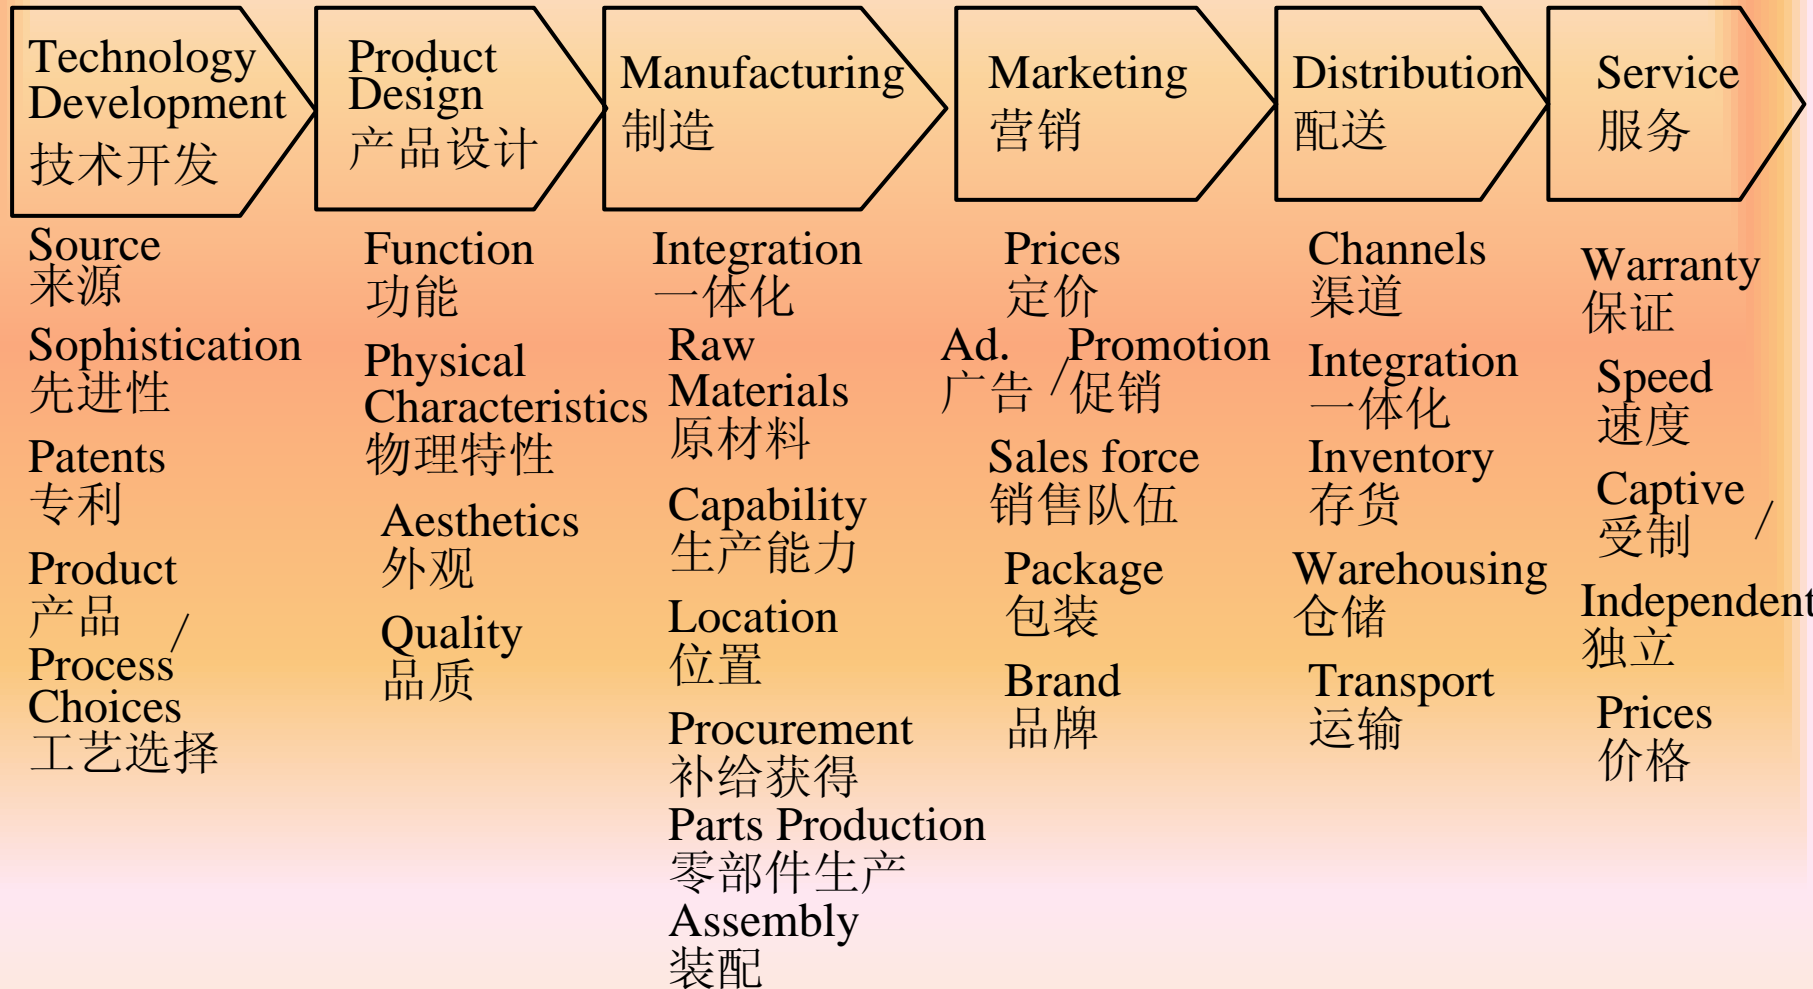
Technology Development 技术开发

Product Design 产品设计

Manufacturing 制造

Marketing 营销

Distribution 配送

Service 服务

Source 来源
Sophistication 先进性
Patents 专利
Product 产品 / Process Choices 工艺选择

Function 功能
Physical Characteristics 物理特性
Aesthetics 外观
Quality 品质

Integration 一体化
Raw Materials 原材料
Capability 生产能力
Location 位置
Procurement 补给获得
Parts Production 零部件生产
Assembly 装配

Prices 定价
Ad. 广告 / Promotion 促销
Sales force 销售队伍
Package 包装
Brand 品牌

Channels 渠道
Integration 一体化
Inventory 存货
Warehousing 仓储
Transport 运输

Warranty 保证
Speed 速度
Captive 受制 /
Independent 独立
Prices 价格